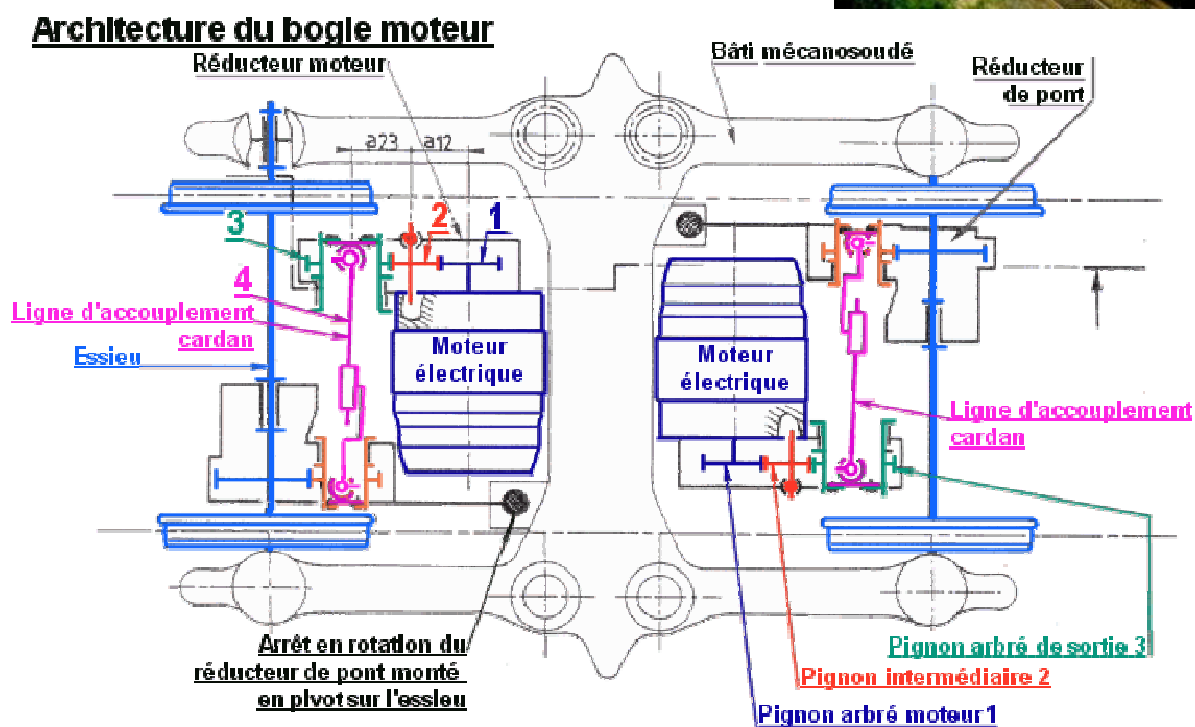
Architecture du bogie moteur

Réducteur moteur

Bâti mécanosoudé

Réducteur de pont

a23

a12

3

2

1

4

Ligne d'accouplement cardan

Essieu

Moteur électrique

Moteur électrique

Ligne d'accouplement cardan

Arrêt en rotation du réducteur de pont monté en pivot sur l'essieu

Pignon arbré de sortie 3

Pignon intermédiaire 2

Pignon arbré moteur 1